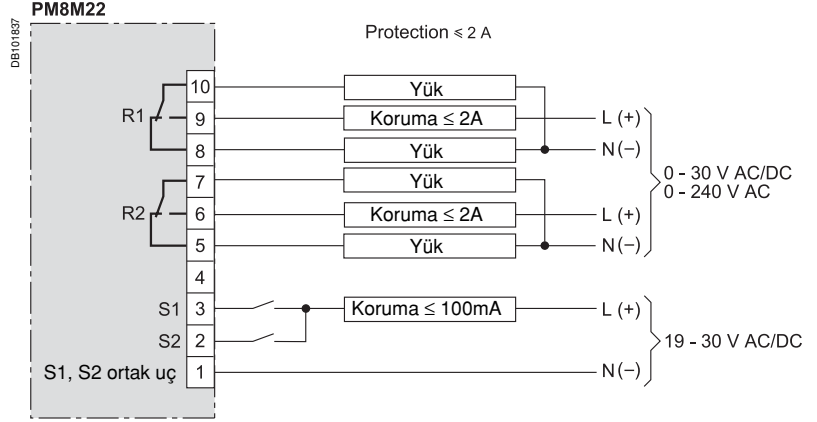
PM8M22

DB101837

Protection ≤ 2 A

10
R1
9
8
7
R2
6
5
4
S1
3
S2
2
S1, S2 ortak uç
1

Yük
Koruma ≤ 2A
Yük
Yük
Koruma ≤ 2A
Yük
Koruma ≤ 100mA

L (+)
N(−)
L (+)
N(−)
0 - 30 V AC/DC
0 - 240 V AC
L (+)
N(−)
19 - 30 V AC/DC